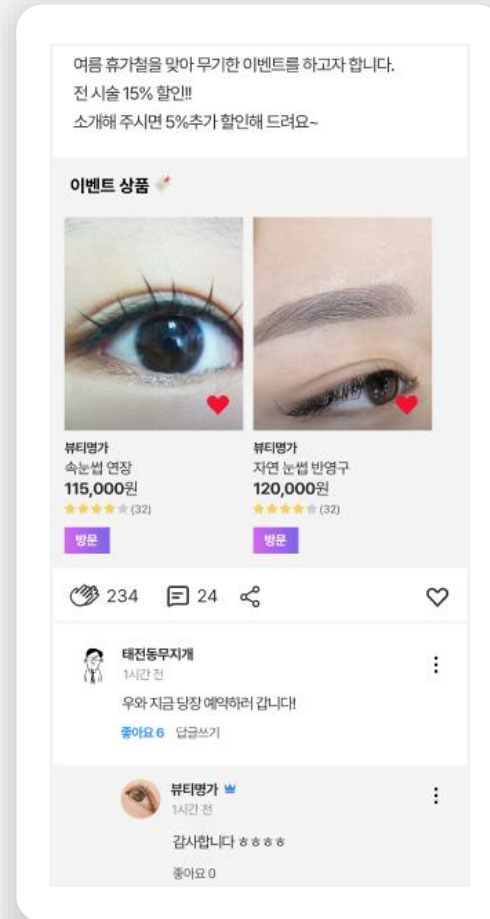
여름 휴가철을 맞아 무기한 이벤트를 하고자 합니다.
전 시술 15% 할인!!
소개해 주시면 5%추가 할인해 드려요~

이벤트 상품

뷰티명가
속눈썹 연장
115,000원
(32)
방문

뷰티명가
자연 눈썹 반영구
120,000원
(32)
방문

234 24

태전동무지개
1시간 전
우와 지금 당장 예약하러 갑니다!
좋아요 6 답글쓰기

뷰티명가
1시간 전
감사합니다 ㅎㅎㅎㅎ
좋아요 0